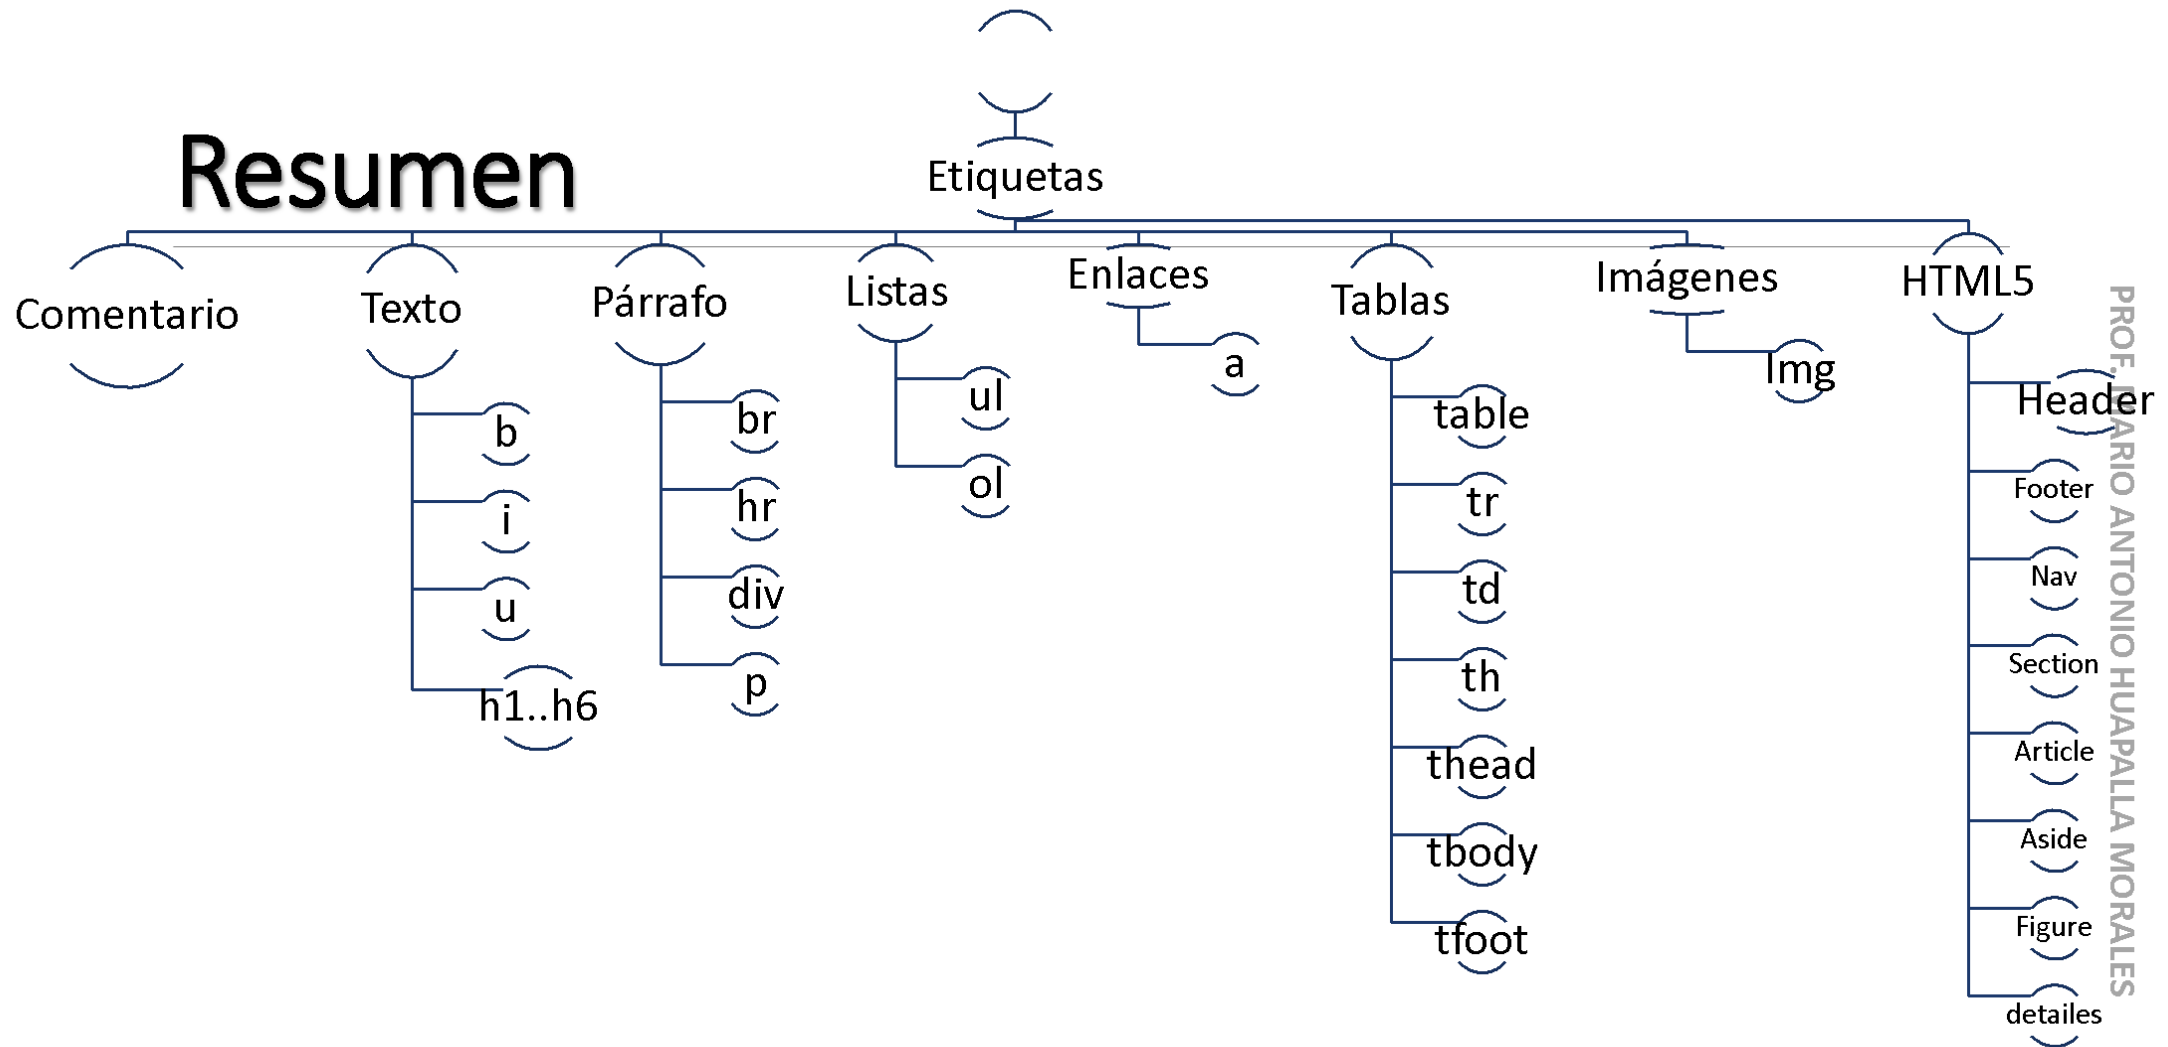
Resumen

Etiquetas

Comentario

Texto
b
i
u
h1..h6

Párrafo
br
hr
div
p

Listas
ul
ol

Enlaces
a

Tablas
table
tr
td
th
thead
tbody
tfoot

Imágenes
Img

HTML5
Header
Footer
Nav
Section
Article
Aside
Figure
detailes

PROF. DARIO ANTONIO HUAPALLA MORALES